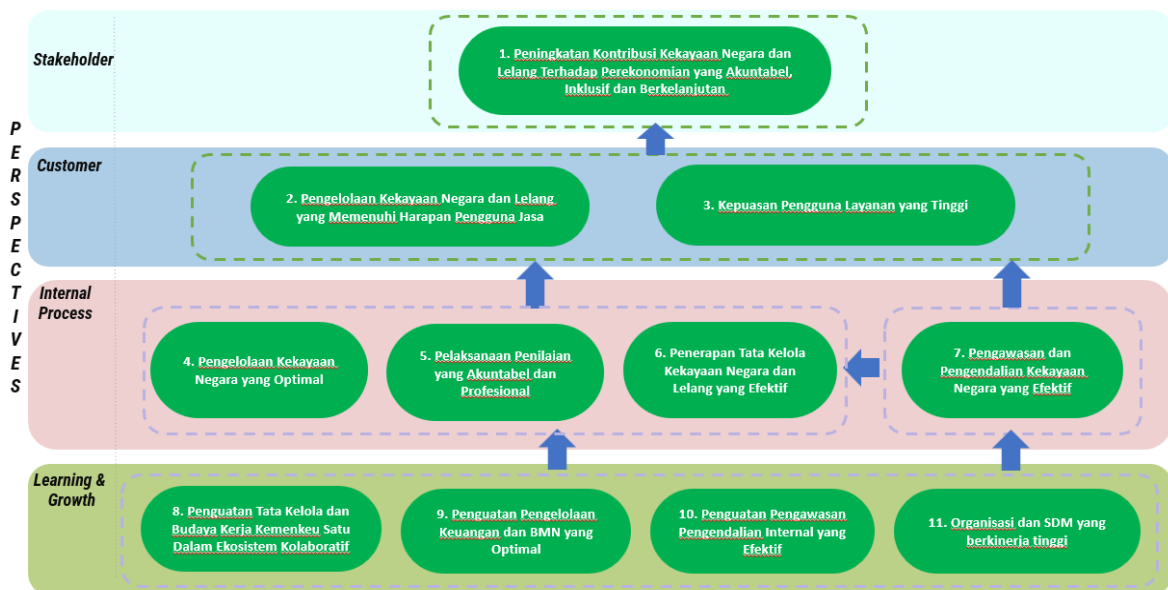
PERSPECTIVES

Stakeholder

1. Peningkatan Kontribusi Kekayaan Negara dan Lelang Terhadap Perekonomian yang Akuntabel, Inklusif dan Berkelanjutan

Customer

2. Pengelolaan Kekayaan Negara dan Lelang yang Memenuhi Harapan Pengguna Jasa

3. Kepuasan Pengguna Layanan yang Tinggi

Internal Process

4. Pengelolaan Kekayaan Negara yang Optimal

5. Pelaksanaan Penilaian yang Akuntabel dan Profesional

6. Penerapan Tata Kelola Kekayaan Negara dan Lelang yang Efektif

7. Pengawasan dan Pengendalian Kekayaan Negara yang Efektif

Learning & Growth

8. Penguatan Tata Kelola dan Budaya Kerja Kemenkeu Satu Dalam Ekosistem Kolaboratif

9. Penguatan Pengelolaan Keuangan dan BMN yang Optimal

10. Penguatan Pengawasan Pengendalian Internal yang Efektif

11. Organisasi dan SDM yang berkinerja tinggi